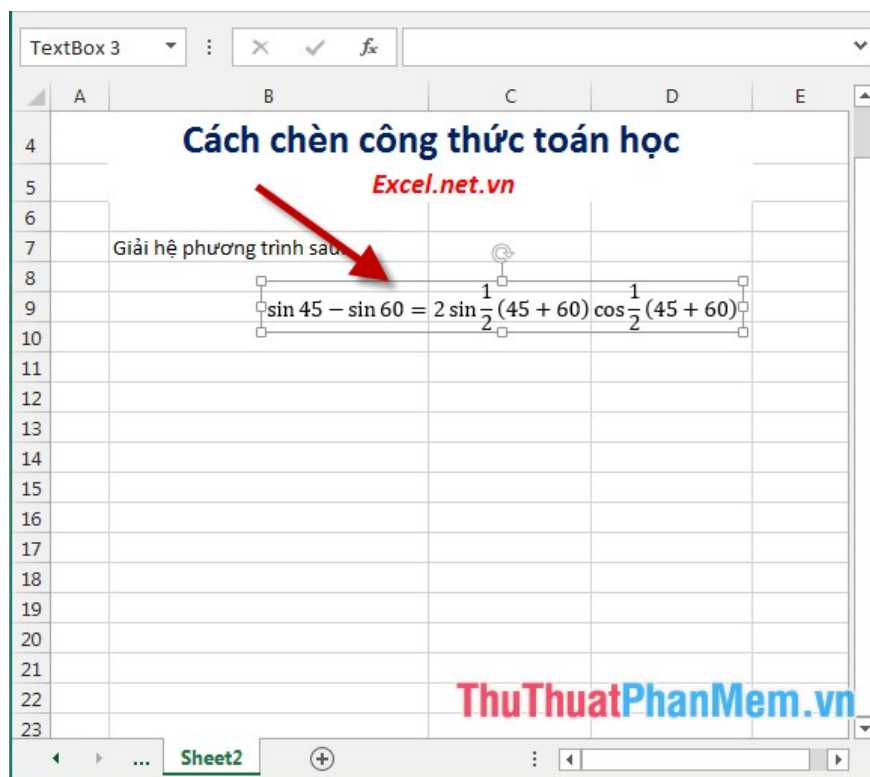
TextBox 3

$f_x$

A B C D E

4 Cách chèn công thức toán học

5 Excel.net.vn

6

7 Giải hệ phương trình sau:

8

9 $\sin 45 - \sin 60 = 2 \sin \frac{1}{2}(45 + 60) \cos \frac{1}{2}(45 + 60)$

10
11
12
13
14
15
16
17
18
19
20
21
22
23

ThuThuatPhanMem.vn

... Sheet2